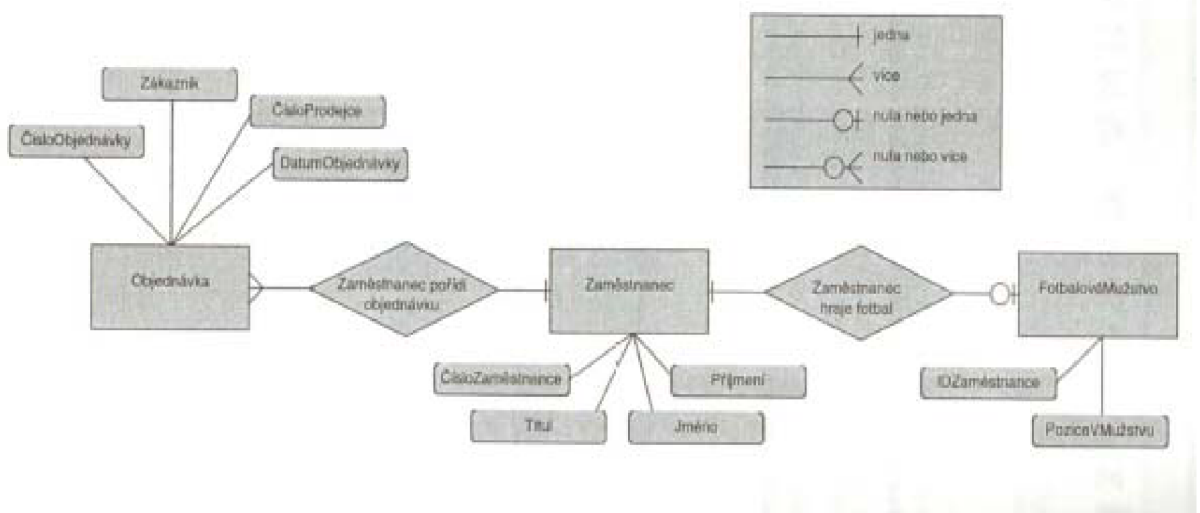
jedna
více
nula nebo jedna
nula nebo více

Zákazník
ČísloProdejce
ČísloObjednávky
DatumObjednávky
Objednávka
Zaměstnanec pořídí objednávku
Zaměstnanec
Zaměstnanec hraje fotbal
FotbalovéMužstvo
ČísloZaměstnance
Příjmení
Titul
Jméno
IDZaměstnance
PoziceVMužstvu